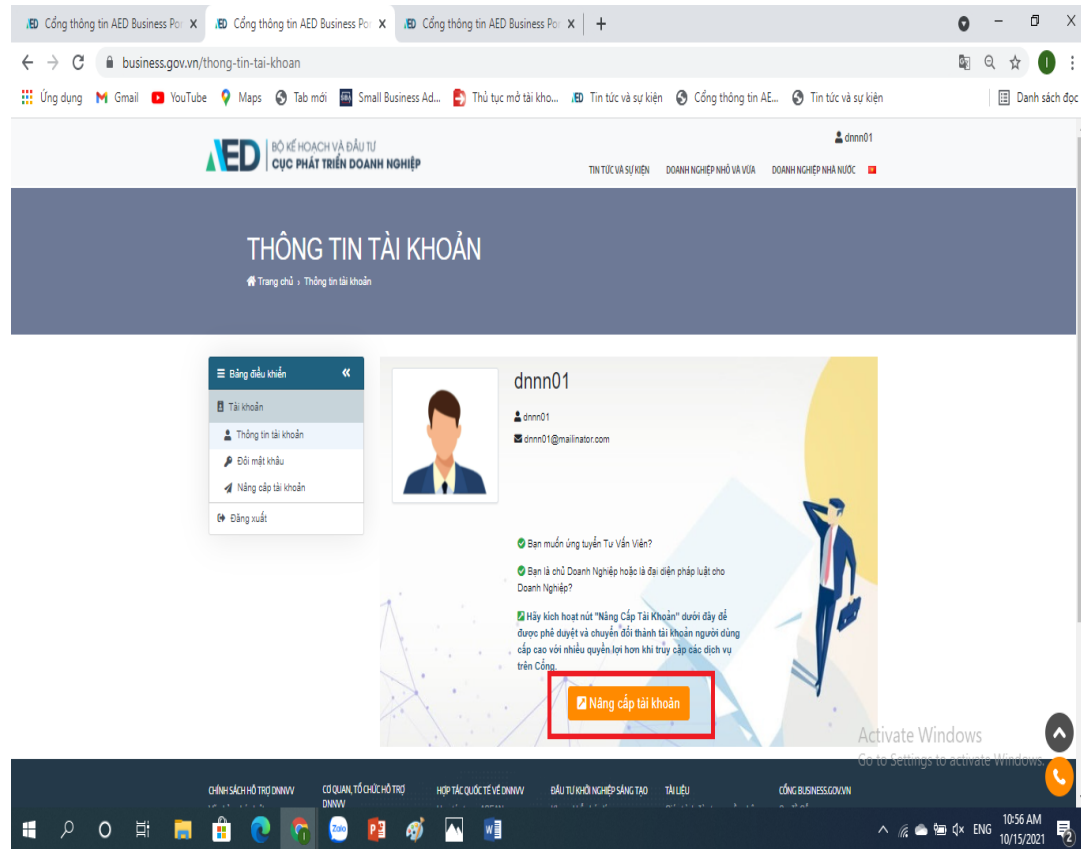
AED Cổng thông tin AED Business Po ×
AED Cổng thông tin AED Business Po ×
AED Cổng thông tin AED Business Po ×
+

business.gov.vn/thong-tin-tai-khoan

Ứng dụng
Gmail
YouTube
Maps
Tab mới
Small Business Ad...
Thủ tục mở tài kho...
Tin tức và sự kiện
Cổng thông tin AE...
Tin tức và sự kiện
Danh sách đọc

AED BỘ KẾ HOẠCH VÀ ĐẦU TƯ
CỤC PHÁT TRIỂN DOANH NGHIỆP

dnnn01

TIN TỨC VÀ SỰ KIỆN
DOANH NGHIỆP NHỎ VÀ VỪA
DOANH NGHIỆP NHÀ NƯỚC

THÔNG TIN TÀI KHOẢN

Trang chủ › Thông tin tài khoản

Bảng điều khiển «
Tài khoản
Thông tin tài khoản
Đổi mật khẩu
Nâng cấp tài khoản
Đăng xuất

dnnn01
dnnn01
dnnn01@mailinator.com

Bạn muốn ứng tuyển Tư Vấn Viên?

Bạn là chủ Doanh Nghiệp hoặc là đại diện pháp luật cho Doanh Nghiệp?

Hãy kích hoạt nút "Nâng Cấp Tài Khoản" dưới đây để được phê duyệt và chuyển đổi thành tài khoản người dùng cấp cao với nhiều quyền lợi hơn khi truy cập các dịch vụ trên Cổng.

Nâng cấp tài khoản

Activate Windows
Go to Settings to activate Windows.

CHÍNH SÁCH HỖ TRỢ DNNVV
CƠ QUAN, TỔ CHỨC HỖ TRỢ DNNVV
HỢP TÁC QUỐC TẾ VỀ DNNVV
ĐẦU TƯ KHỞI NGHIỆP SÁNG TẠO
TÀI LIỆU
CỔNG BUSINESS.GOV.VN

ENG
10:56 AM
10/15/2021